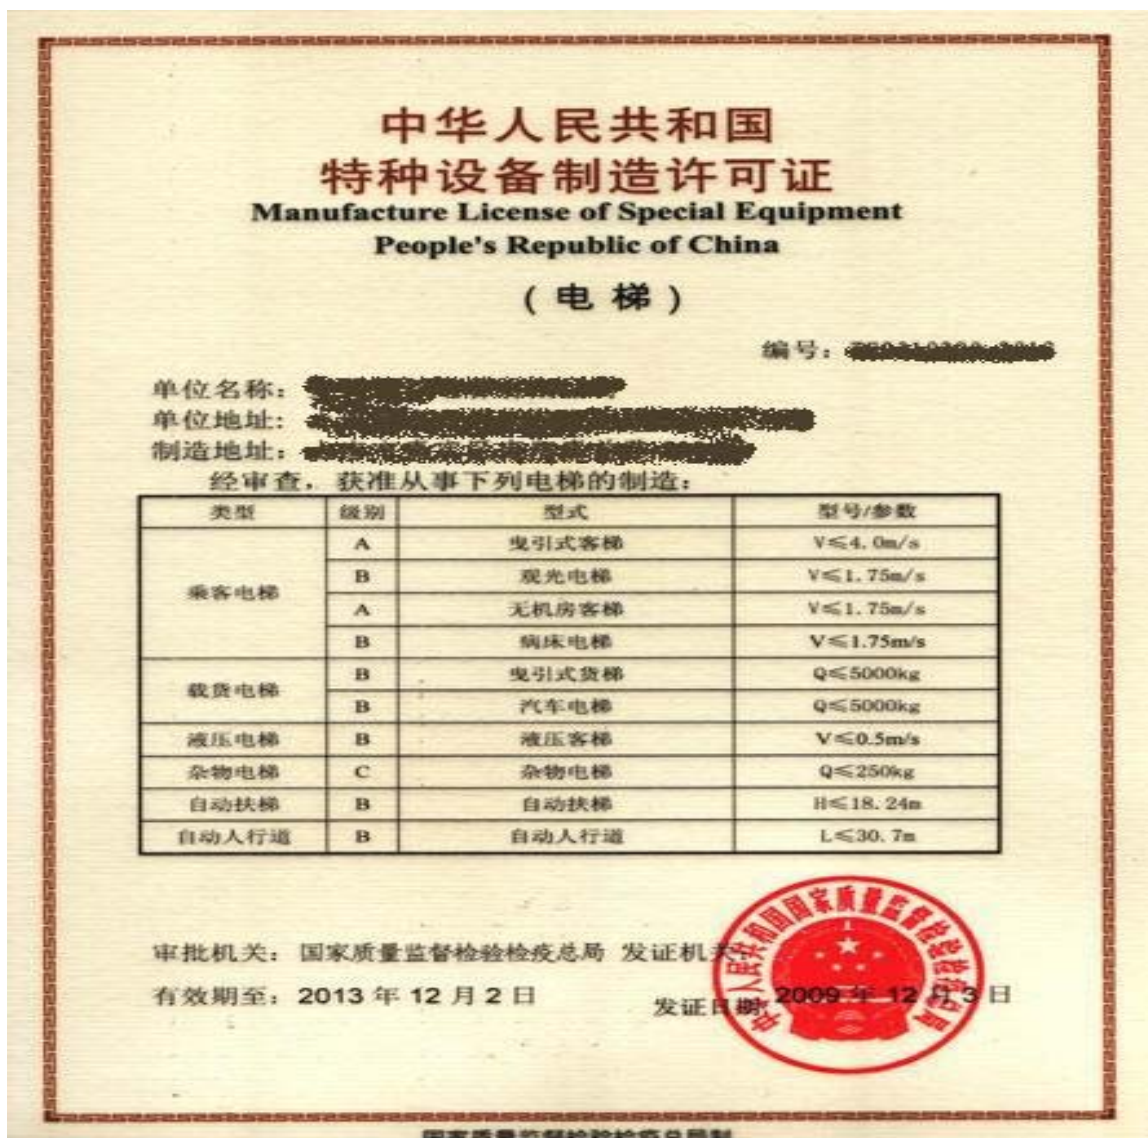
中华人民共和国
特种设备制造许可证
Manufacture License of Special Equipment
People's Republic of China

（电梯）

编号：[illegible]

单位名称：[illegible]
单位地址：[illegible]
制造地址：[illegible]
经审查，获准从事下列电梯的制造：

| 类型 | 级别 | 型式 | 型号/参数 |
|---|---|---|---|
| 乘客电梯 | A | 曳引式客梯 | V≤4.0m/s |
| | B | 观光电梯 | V≤1.75m/s |
| | A | 无机房客梯 | V≤1.75m/s |
| | B | 病床电梯 | V≤1.75m/s |
| 载货电梯 | B | 曳引式货梯 | Q≤5000kg |
| | B | 汽车电梯 | Q≤5000kg |
| 液压电梯 | B | 液压客梯 | V≤0.5m/s |
| 杂物电梯 | C | 杂物电梯 | Q≤250kg |
| 自动扶梯 | B | 自动扶梯 | H≤18.24m |
| 自动人行道 | B | 自动人行道 | L≤30.7m |

审批机关：国家质量监督检验检疫总局 发证机关：

有效期至：2013 年 12 月 2 日

发证日期：2009 年 12 月 3 日

中华人民共和国国家质量监督检验检疫总局

国家质量监督检验检疫总局制